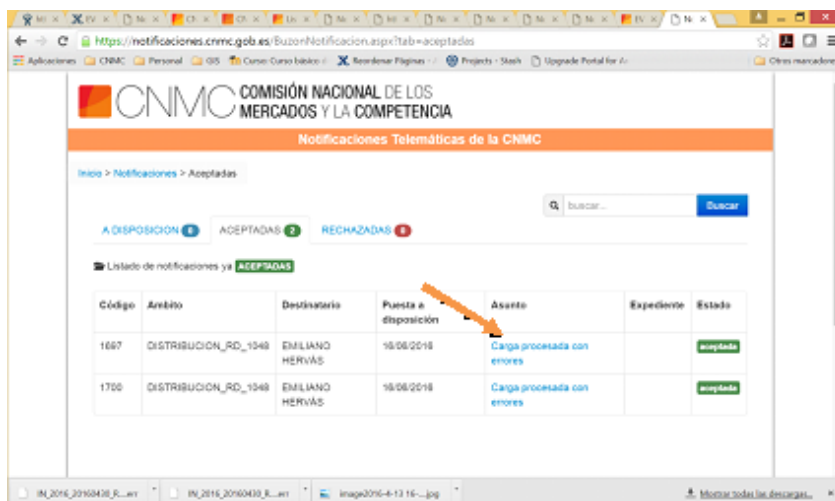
https://notificaciones.cnmc.gob.es/BuzonNotificacion.aspx?tab=aceptadas

Aplicaciones CNMC Personal GIS Curso: Curso básico Reordenar Páginas Projects - Stash Upgrade Portal for A Otros marcadores

CNMC COMISIÓN NACIONAL DE LOS MERCADOS Y LA COMPETENCIA

Notificaciones Telemáticas de la CNMC

Inicio > Notificaciones > Aceptadas

buscar... Buscar

A DISPOSICION 0 ACEPTADAS 2 RECHAZADAS 0

Listado de notificaciones ya ACEPTADAS

| Código | Ambito | Destinatario | Puesta a disposición | Asunto | Expediente | Estado |
|---|---|---|---|---|---|---|
| 1697 | DISTRIBUCION_RD_1048 | EMILIANO HERVÁS | 16/06/2016 | Carga procesada con errores | | aceptada |
| 1700 | DISTRIBUCION_RD_1048 | EMILIANO HERVÁS | 16/06/2016 | Carga procesada con errores | | aceptada |

IN_2016_20160430_R....err IN_2016_20160430_R....err image2016-4-13 16-....jpg Mostrar todas las descargas...